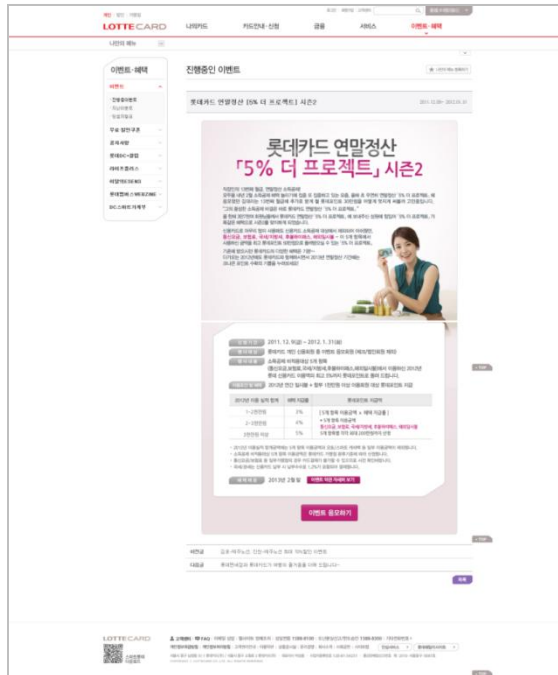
LOTTE CARD

나의카드 카드안내·신청 금융 서비스 이벤트·혜택

나만의 메뉴

이벤트·혜택

이벤트

진행중인 이벤트

롯데카드 연말정산 [5% 더 프로젝트] 시즌2

2011.12.09 ~ 2012.01.31

롯데카드 연말정산
「5% 더 프로젝트」 시즌2

2011. 12. 9(금) ~ 2012. 1. 31(화)

2012년 2월 말

이벤트 응모하기

이전글

다음글

목록

LOTTE CARD